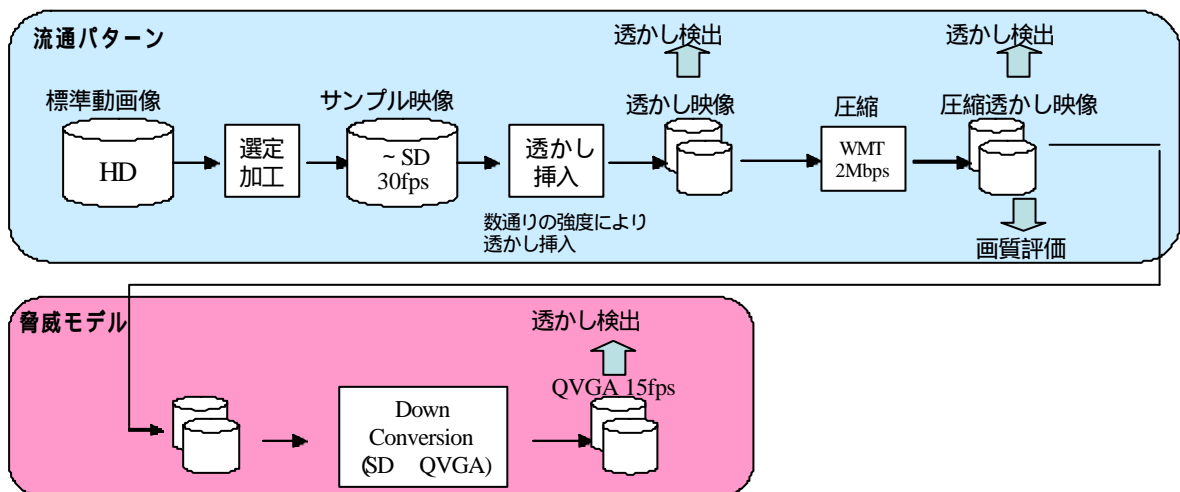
流通パターン

標準動画像

HD

選定加工

サンプル映像

~ SD 30fps

透かし挿入

数通りの強度により透かし挿入

透かし検出

透かし映像

圧縮

WMT 2Mbps

透かし検出

圧縮透かし映像

画質評価

脅威モデル

Down Conversion (SD QVGA)

透かし検出

QVGA 15fps